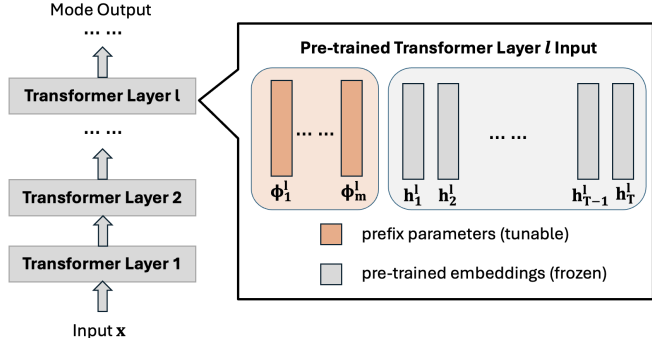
Mode Output

… …

Transformer Layer l

… …

Transformer Layer 2

Transformer Layer 1

Input $\mathbf{x}$

Pre-trained Transformer Layer $l$ Input

… …

$\boldsymbol{\phi}_1^l$

$\boldsymbol{\phi}_m^l$

$\mathbf{h}_1^l$

$\mathbf{h}_2^l$

… …

$\mathbf{h}_{T-1}^l$

$\mathbf{h}_T^l$

prefix parameters (tunable)

pre-trained embeddings (frozen)